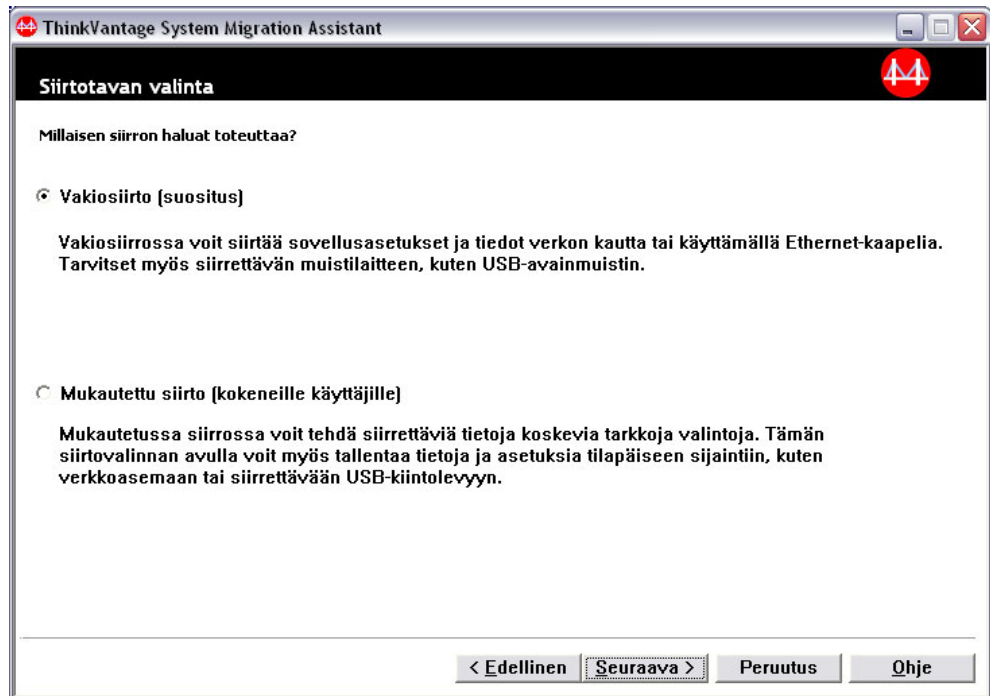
ThinkVantage System Migration Assistant

Siirtotavan valinta

Millaisen siirron haluat toteuttaa?

Vakiosiirto (suositus)

Vakiosiirrossa voit siirtää sovellusasetukset ja tiedot verkon kautta tai käyttämällä Ethernet-kaapelia. Tarvitset myös siirrettävän muistilaitteen, kuten USB-avainmuistin.

Mukautettu siirto (kokeneille käyttäjille)

Mukautetussa siirrossa voit tehdä siirrettäviä tietoja koskevia tarkkoja valintoja. Tämän siirtovalinnan avulla voit myös tallentaa tietoja ja asetuksia tilapäiseen sijaintiin, kuten verkkoasemaan tai siirrettävään USB-kiintolevyyn.

< Edellinen | Seuraava > | Peruutus | Ohje